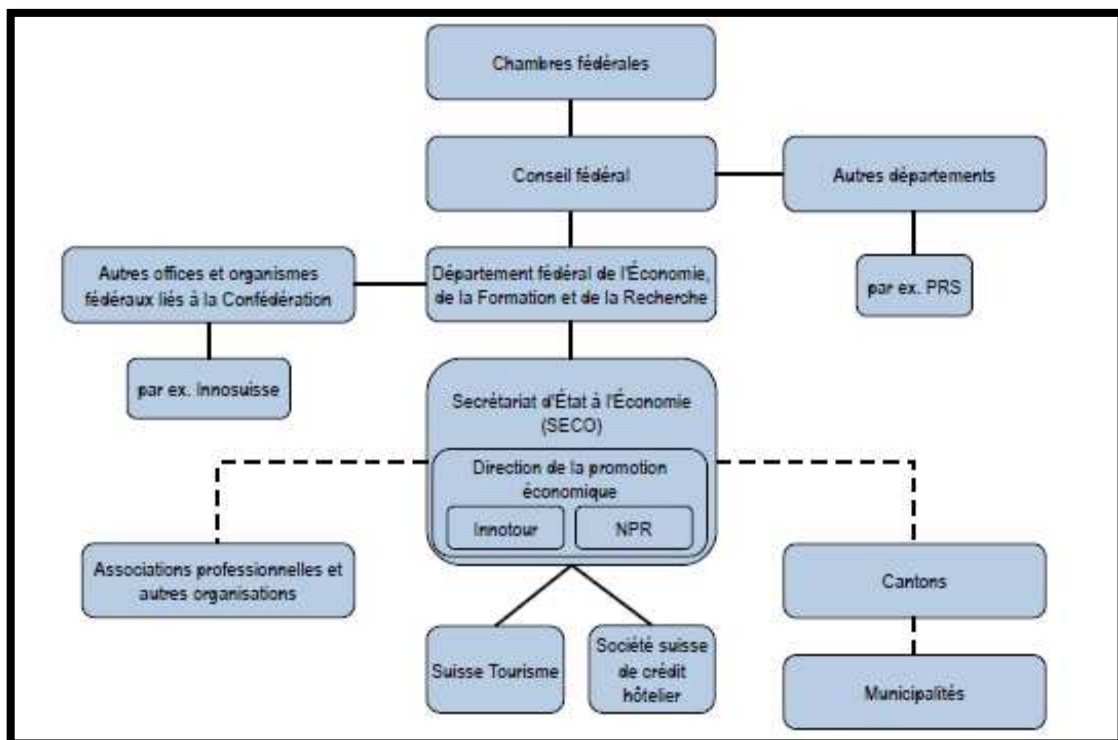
Chambres fédérales

Conseil fédéral

Autres départements

Autres offices et organismes fédéraux liés à la Confédération

Département fédéral de l'Économie, de la Formation et de la Recherche

par ex. PRS

par ex. Innosuisse

Secrétariat d'État à l'Économie (SECO)

Direction de la promotion économique

Innotour

NPR

Associations professionnelles et autres organisations

Cantons

Suisse Tourisme

Société suisse de crédit hôtelier

Municipalités